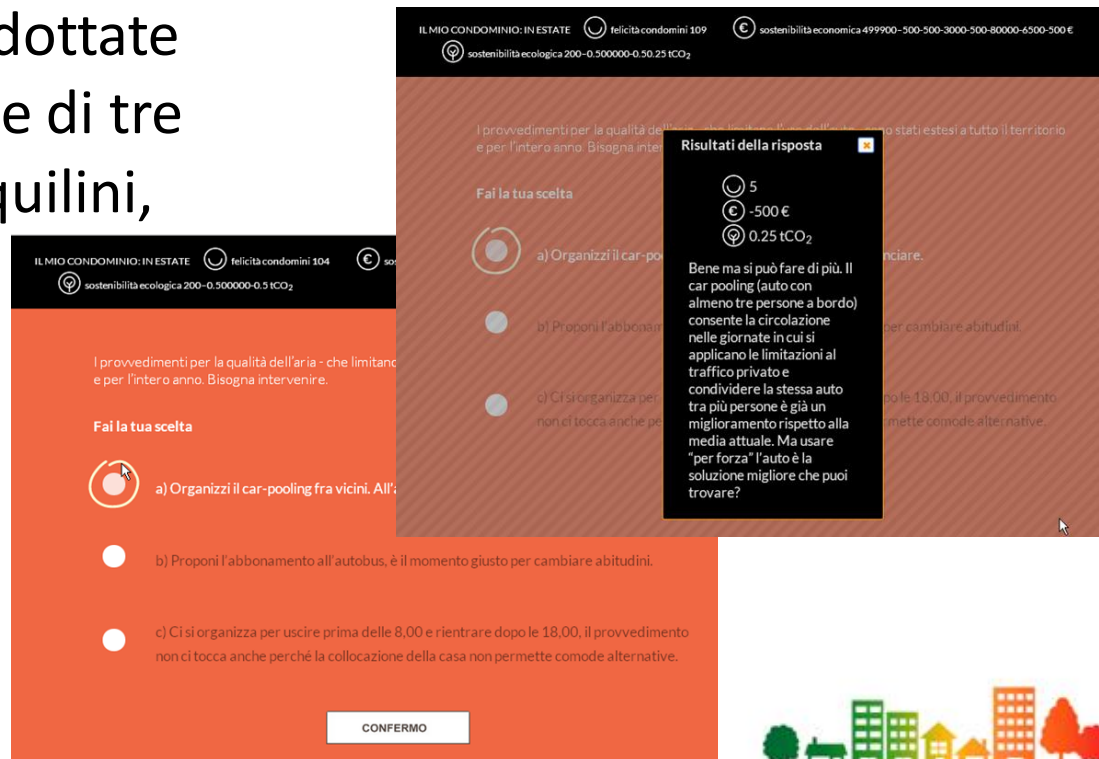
dottate
e di tre
quilini,

IL MIO CONDOMINIO: IN ESTATE felicità condomini 109 sostenibilità economica 499900–500-500-3000-500-80000-6500-500 €
sostenibilità ecologica 200–0.500000-0.50.25 tCO$_2$

I provvedimenti per la qualità dell'aria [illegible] sono stati estesi a tutto il territorio e per l'intero anno. Bisogna inter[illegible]

Fai la tua scelta

a) Organizzi il car-po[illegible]nciare.

b) Proponi l'abbonam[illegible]per cambiare abitudini.

c) Ci si organizza per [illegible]le 18,00, il provvedimento non ci tocca anche pe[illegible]mette comode alternative.

Risultati della risposta

5
-500 €
0.25 tCO$_2$

Bene ma si può fare di più. Il car pooling (auto con almeno tre persone a bordo) consente la circolazione nelle giornate in cui si applicano le limitazioni al traffico privato e condividere la stessa auto tra più persone è già un miglioramento rispetto alla media attuale. Ma usare "per forza" l'auto è la soluzione migliore che puoi trovare?

IL MIO CONDOMINIO: IN ESTATE felicità condomini 104 sos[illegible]
sostenibilità ecologica 200–0.500000-0.5 tCO$_2$

I provvedimenti per la qualità dell'aria - che limitano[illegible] e per l'intero anno. Bisogna intervenire.

Fai la tua scelta

a) Organizzi il car-pooling fra vicini. All'a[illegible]

b) Proponi l'abbonamento all'autobus, è il momento giusto per cambiare abitudini.

c) Ci si organizza per uscire prima delle 8,00 e rientrare dopo le 18,00, il provvedimento non ci tocca anche perché la collocazione della casa non permette comode alternative.

CONFERMO